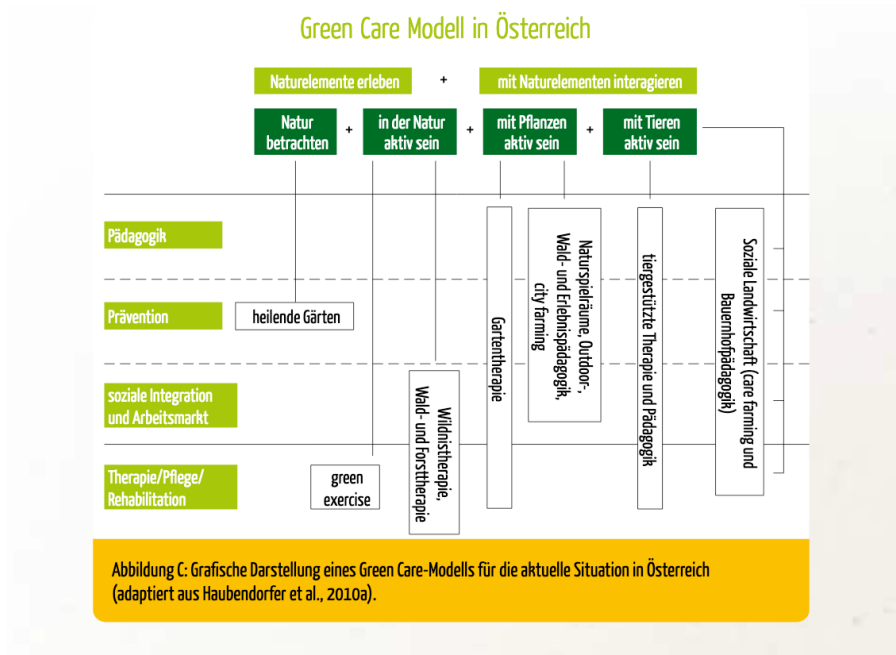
Green Care Modell in Österreich

Naturelemente erleben + mit Naturelementen interagieren

Natur betrachten + in der Natur aktiv sein + mit Pflanzen aktiv sein + mit Tieren aktiv sein

Pädagogik

Prävention

soziale Integration und Arbeitsmarkt

Therapie/Pflege/ Rehabilitation

heilende Gärten

green exercise

Wildnistherapie, Wald- und Forsttherapie

Gartentherapie

Naturspielräume, Outdoor-, Wald- und Erlebnispädagogik, city farming

tiergestützte Therapie und Pädagogik

Soziale Landwirtschaft (care farming und Bauernhofpädagogik)

Abbildung C: Grafische Darstellung eines Green Care-Modells für die aktuelle Situation in Österreich (adaptiert aus Haubendorfer et al., 2010a).